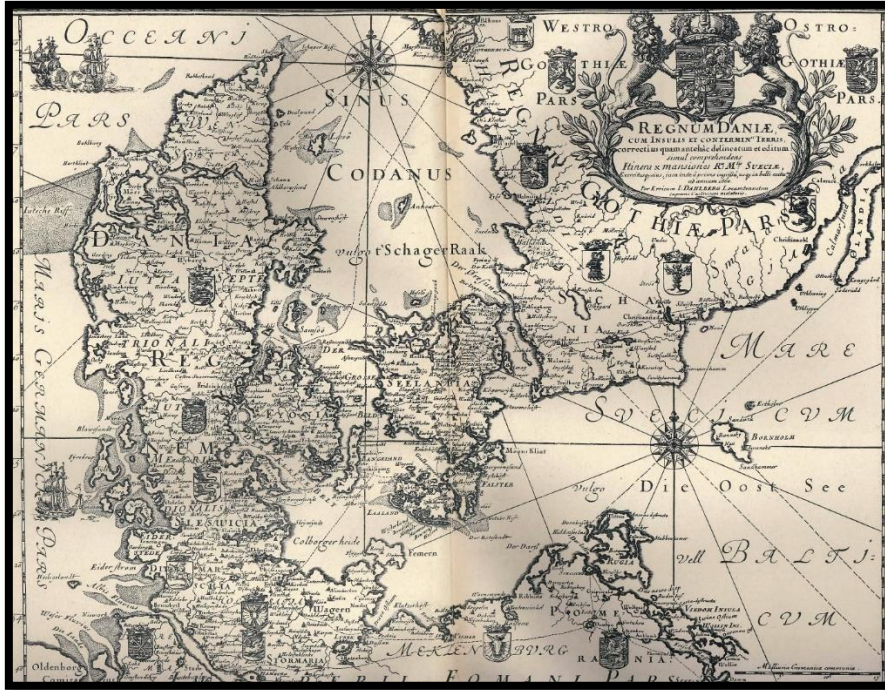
OCCEANI

PARS

SINUS

CODANUS

Vulgo t'Schager Raak

WESTRO GOTHIÆ PARS

OSTRO GOTHIÆ PARS

REGNUM DANIÆ, CUM INSULIS ET CONTERMIN^S TERRIS correctius quam antehac delineatum et editum simul comprehendens Itinera et mansiones R.M^{tis} SUECIÆ, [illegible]

Per Ericum I. DAHLBERG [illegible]

REGNI

GOTHIÆ PARS

SCHA NIA

MARE

SUECICUM

Die Oost See

vulgo

vel BALTICUM

BORNHOLM

DANIA

IUTIA

SEPTENTRIONALIS

REGIO

IUTIA MERIDIONALIS

SLESVICIA

DITMARSIA

MARIS GERMANICI PARS

FIONIA

SELANDIA

Samsøe

LAALAND

FALSTER

Femern

Colberger heide

RUGIA

POMERANIA

MEKLENBURG

Oldenborg

Eider strom

Wagern

HOLSATIA

Bornholm

Mons Klint

WOLGAST